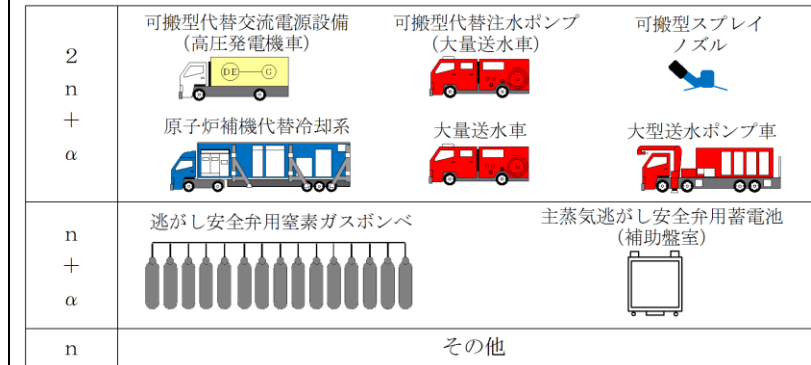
| 2<br>n<br>+<br>α | 可搬型代替交流電源設備<br>(高圧発電機車)<br>DE G<br>原子炉補機代替冷却系 | 可搬型代替注水ポンプ<br>(大量送水車)<br>大量送水車 | 可搬型スプレイノズル<br>大型送水ポンプ車 |
|---|---|---|---|
| n<br>+<br>α | 逃がし安全弁用窒素ガスボンベ | | 主蒸気逃がし安全弁用蓄電池<br>(補助盤室) |
| n | その他 | | |